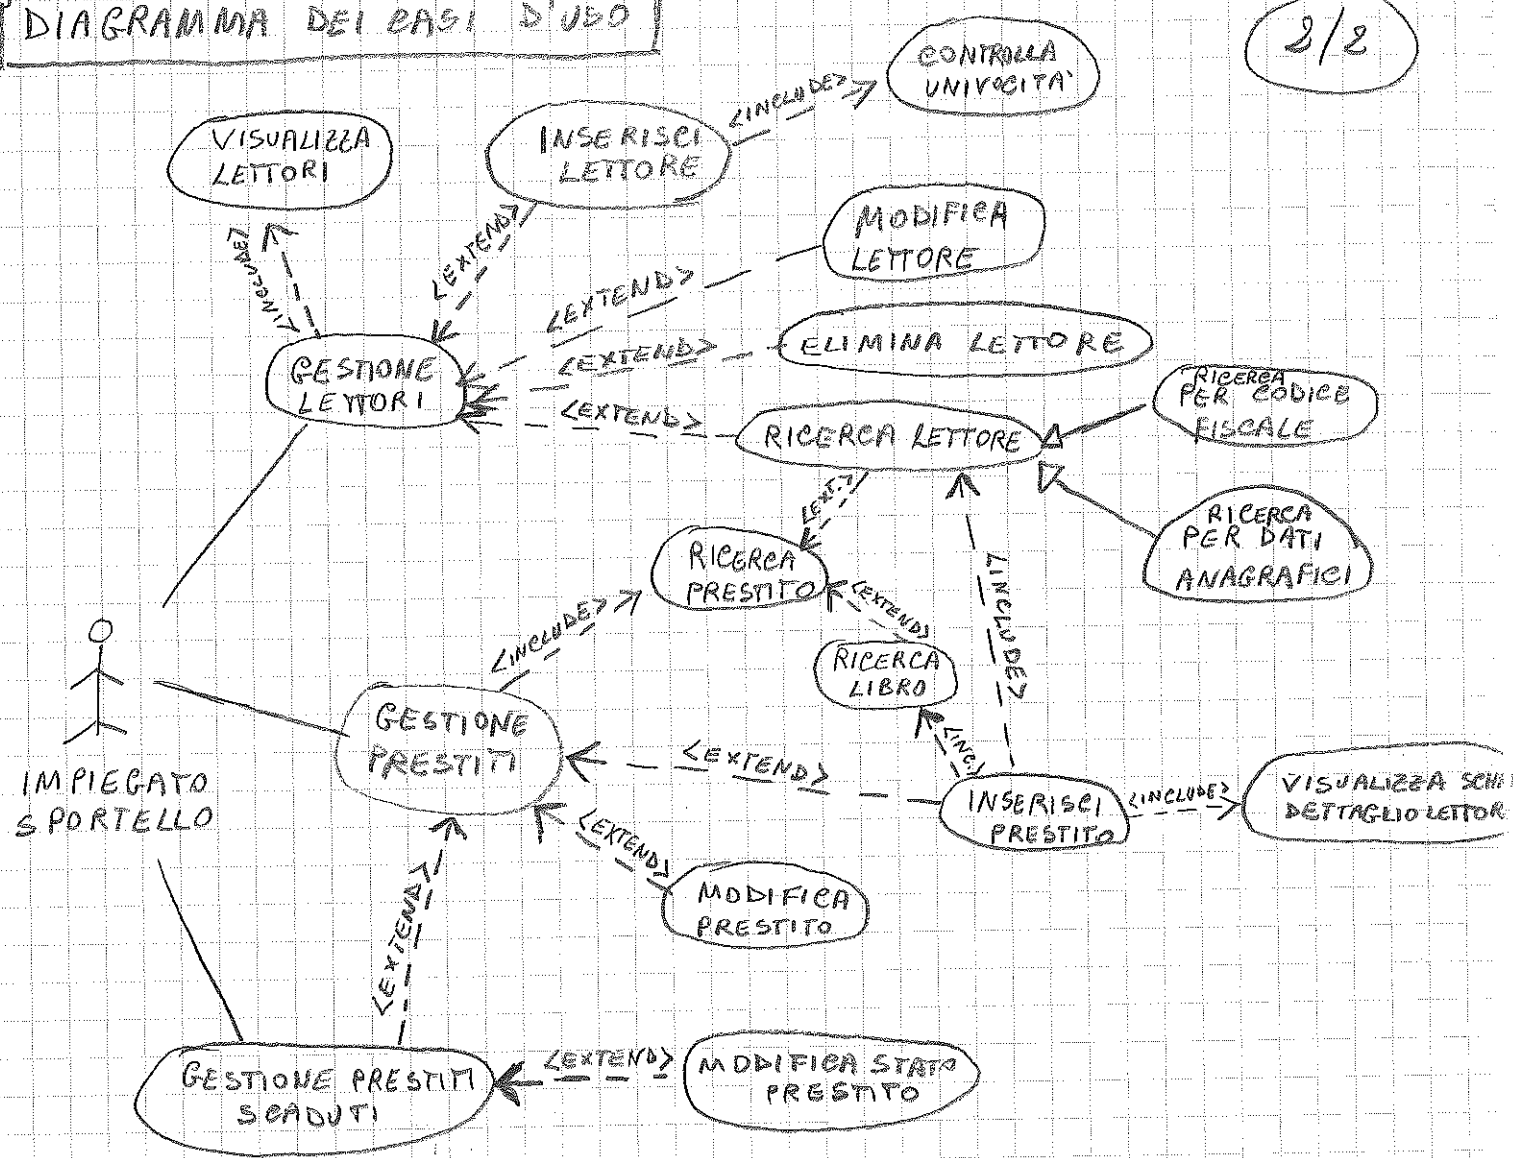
DIAGRAMMA DEI CASI D'USO

2/2

CONTROLLA UNIVOCITA'

<INCLUDE>

VISUALIZZA LETTORI

INSERISCI LETTORE

<INCLUDE>

<EXTEND>

MODIFICA LETTORE

<EXTEND>

<EXTEND>

ELIMINA LETTORE

GESTIONE LETTORI

<EXTEND>

RICERCA LETTORE

RICERCA PER CODICE FISCALE

RICERCA PER DATI ANAGRAFICI

<EXT>

RICERCA PRESTITO

<EXTEND>

<INCLUDE>

<INCLUDE>

RICERCA LIBRO

IMPIEGATO SPORTELLO

GESTIONE PRESTITI

<INC>

<EXTEND>

INSERISCI PRESTITO

<INCLUDE>

VISUALIZZA SCH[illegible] DETTAGLIO LETTOR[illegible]

<EXTEND>

MODIFICA PRESTITO

<EXTEND>

GESTIONE PRESTITI SCADUTI

<EXTEND>

MODIFICA STATO PRESTITO